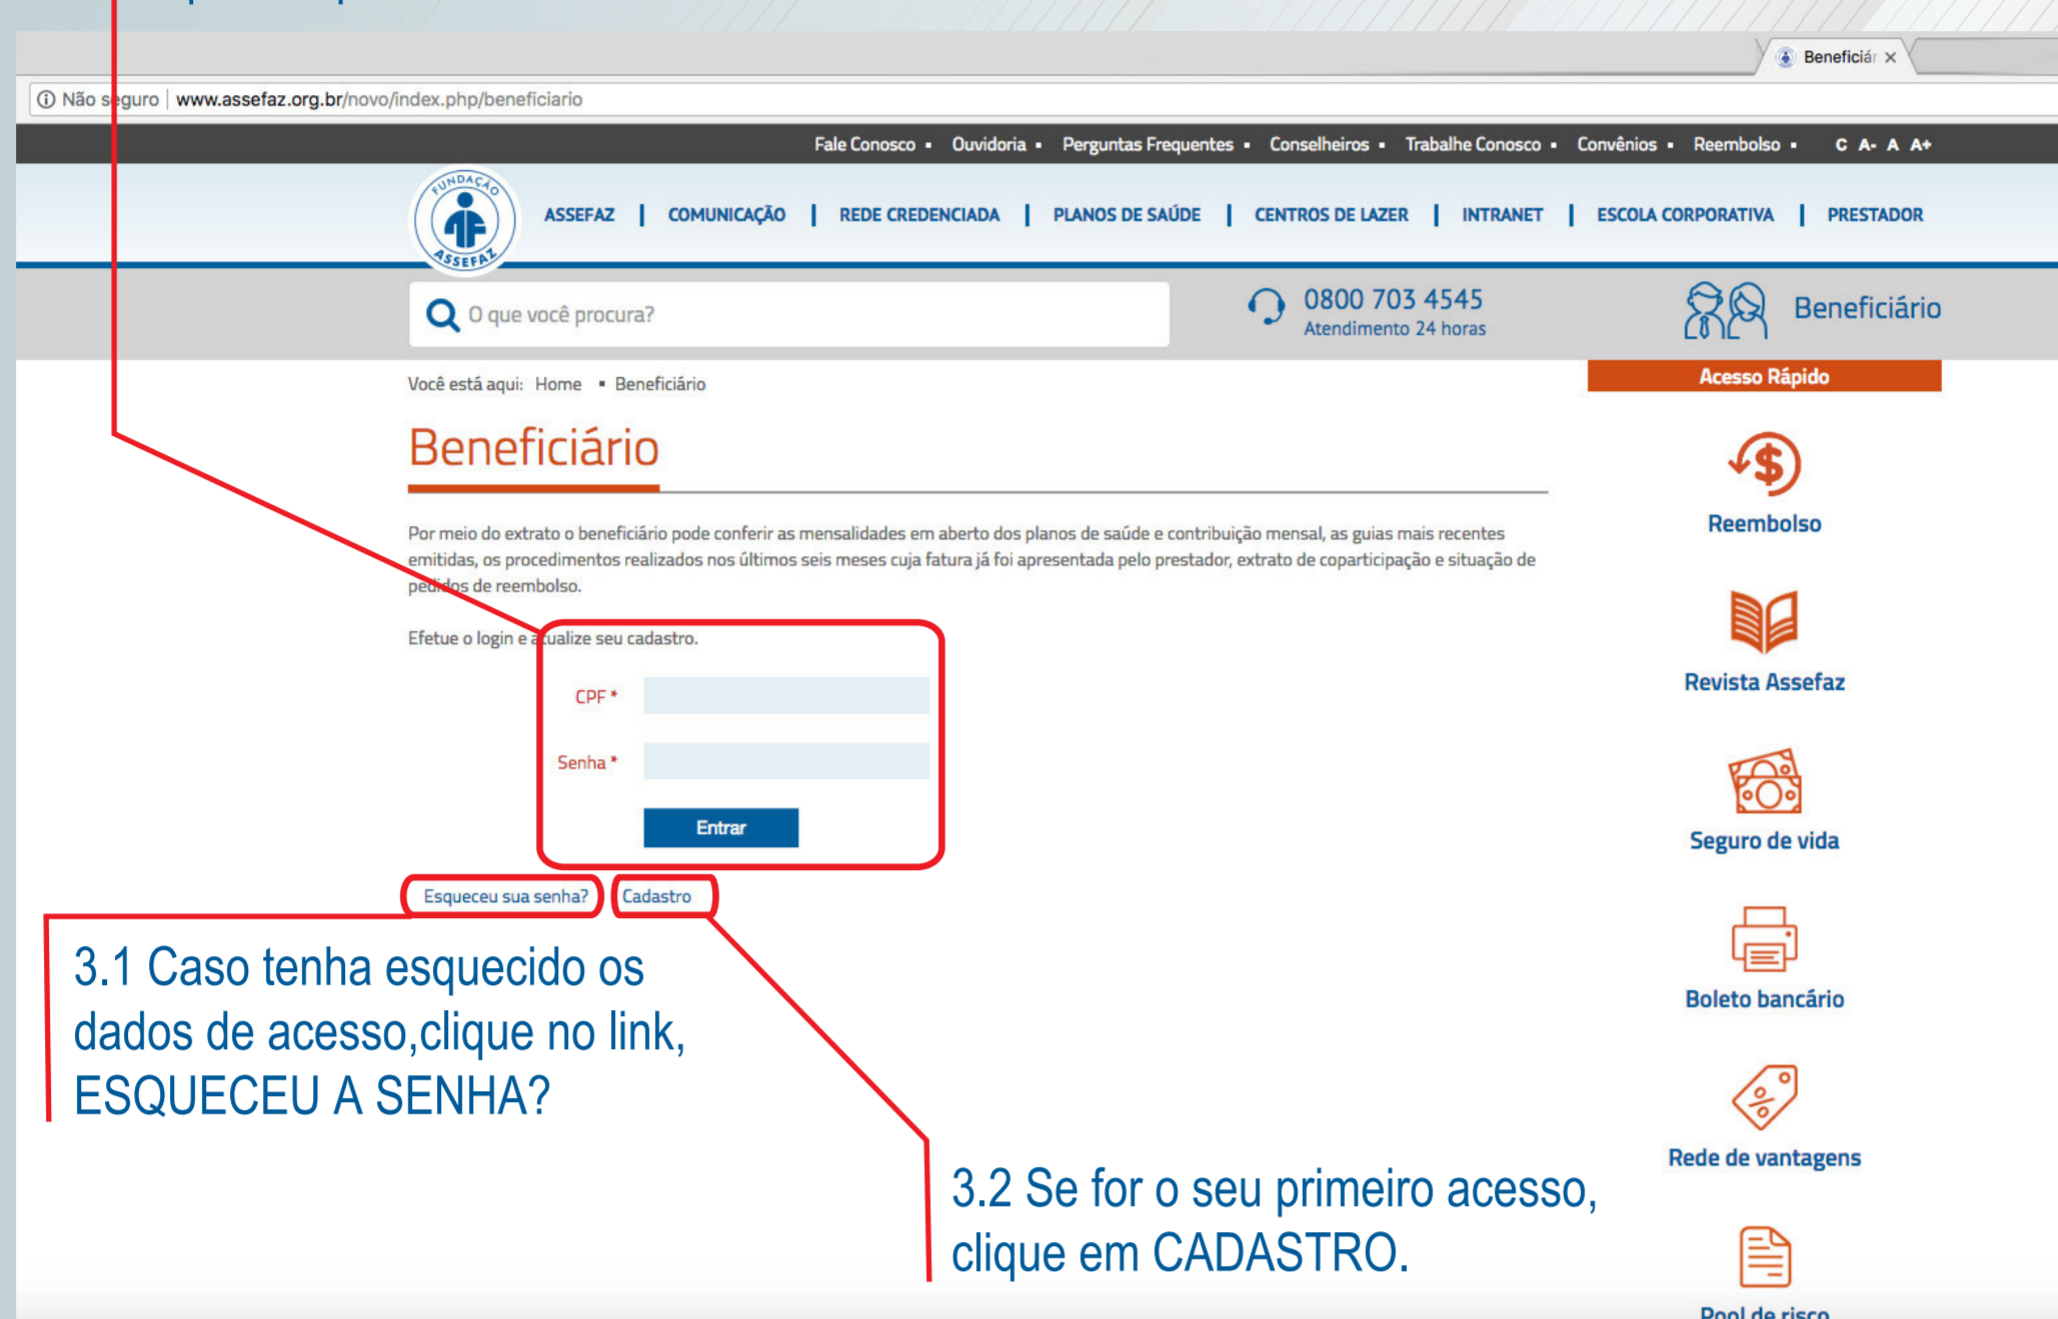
Beneficiár ×

Não seguro | www.assefaz.org.br/novo/index.php/beneficiario

Fale Conosco ▪ Ouvidoria ▪ Perguntas Frequentes ▪ Conselheiros ▪ Trabalhe Conosco ▪ Convênios ▪ Reembolso ▪ C A- A A+

FUNDAÇÃO ASSEFAZ

ASSEFAZ | COMUNICAÇÃO | REDE CREDENCIADA | PLANOS DE SAÚDE | CENTROS DE LAZER | INTRANET | ESCOLA CORPORATIVA | PRESTADOR

O que você procura?

0800 703 4545
Atendimento 24 horas

Beneficiário

Você está aqui: Home ▪ Beneficiário

Beneficiário

Por meio do extrato o beneficiário pode conferir as mensalidades em aberto dos planos de saúde e contribuição mensal, as guias mais recentes emitidas, os procedimentos realizados nos últimos seis meses cuja fatura já foi apresentada pelo prestador, extrato de coparticipação e situação de pedidos de reembolso.

Efetue o login e atualize seu cadastro.

CPF *

Senha *

Entrar

Esqueceu sua senha? Cadastro

3.1 Caso tenha esquecido os dados de acesso,clique no link, ESQUECEU A SENHA?

3.2 Se for o seu primeiro acesso, clique em CADASTRO.

Acesso Rápido

Reembolso

Revista Assefaz

Seguro de vida

Boleto bancário

Rede de vantagens

Pool de risco